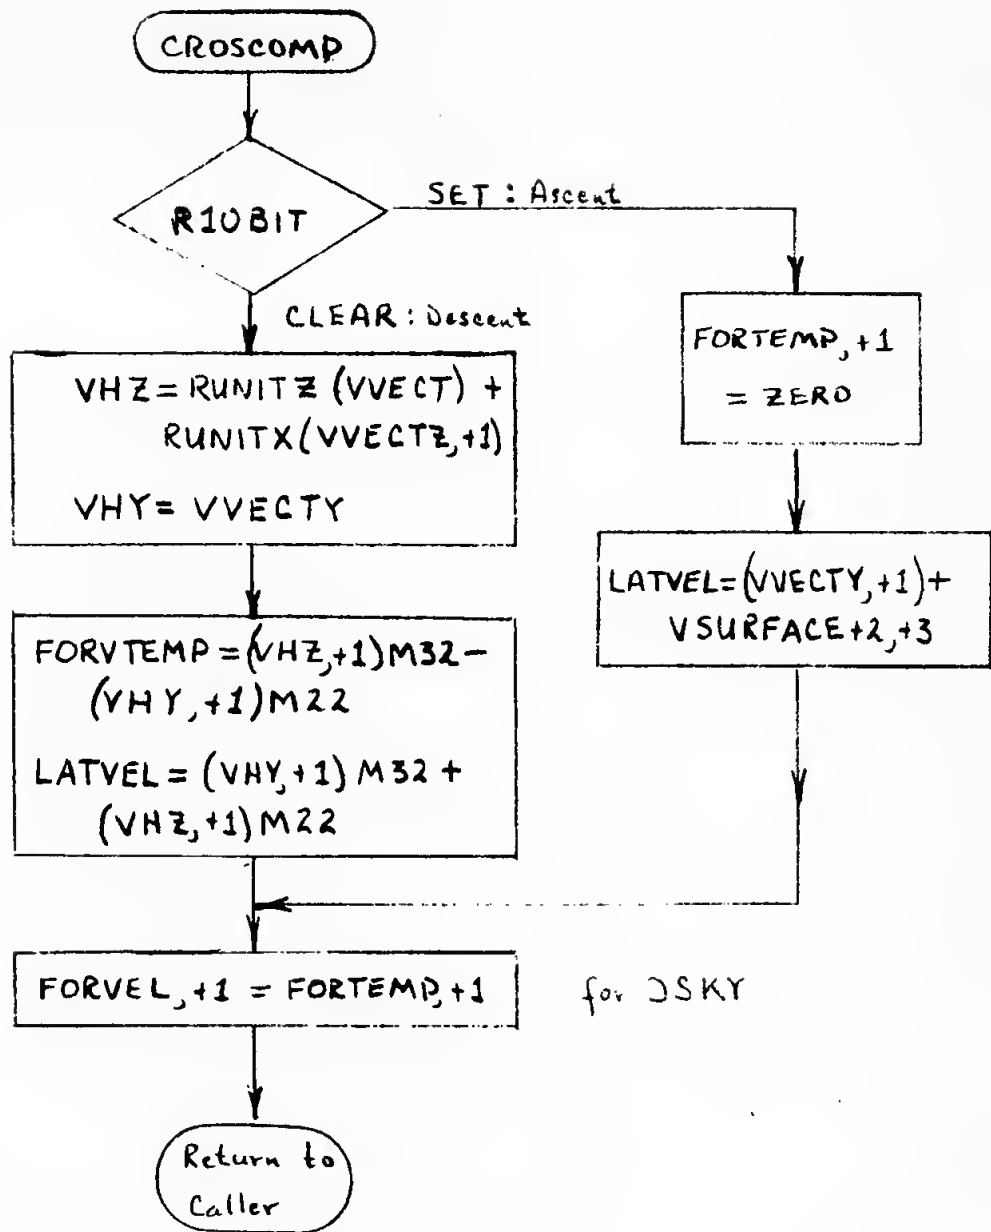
CROSCOMP

R10BIT

SET : Ascent

CLEAR : Descent

VHZ = RUNITZ (VVECT) + RUNITX(VVECTZ,+1)

VHY = VVECTY

FORTEMP,+1 = ZERO

LATVEL = (VVECTY,+1) + VSURFACE+2,+3

FORVTEMP = (VHZ,+1)M32 − (VHY,+1)M22

LATVEL = (VHY,+1) M32 + (VHZ,+1)M22

FORVEL,+1 = FORTEMP,+1

for DSKY

Return to Caller